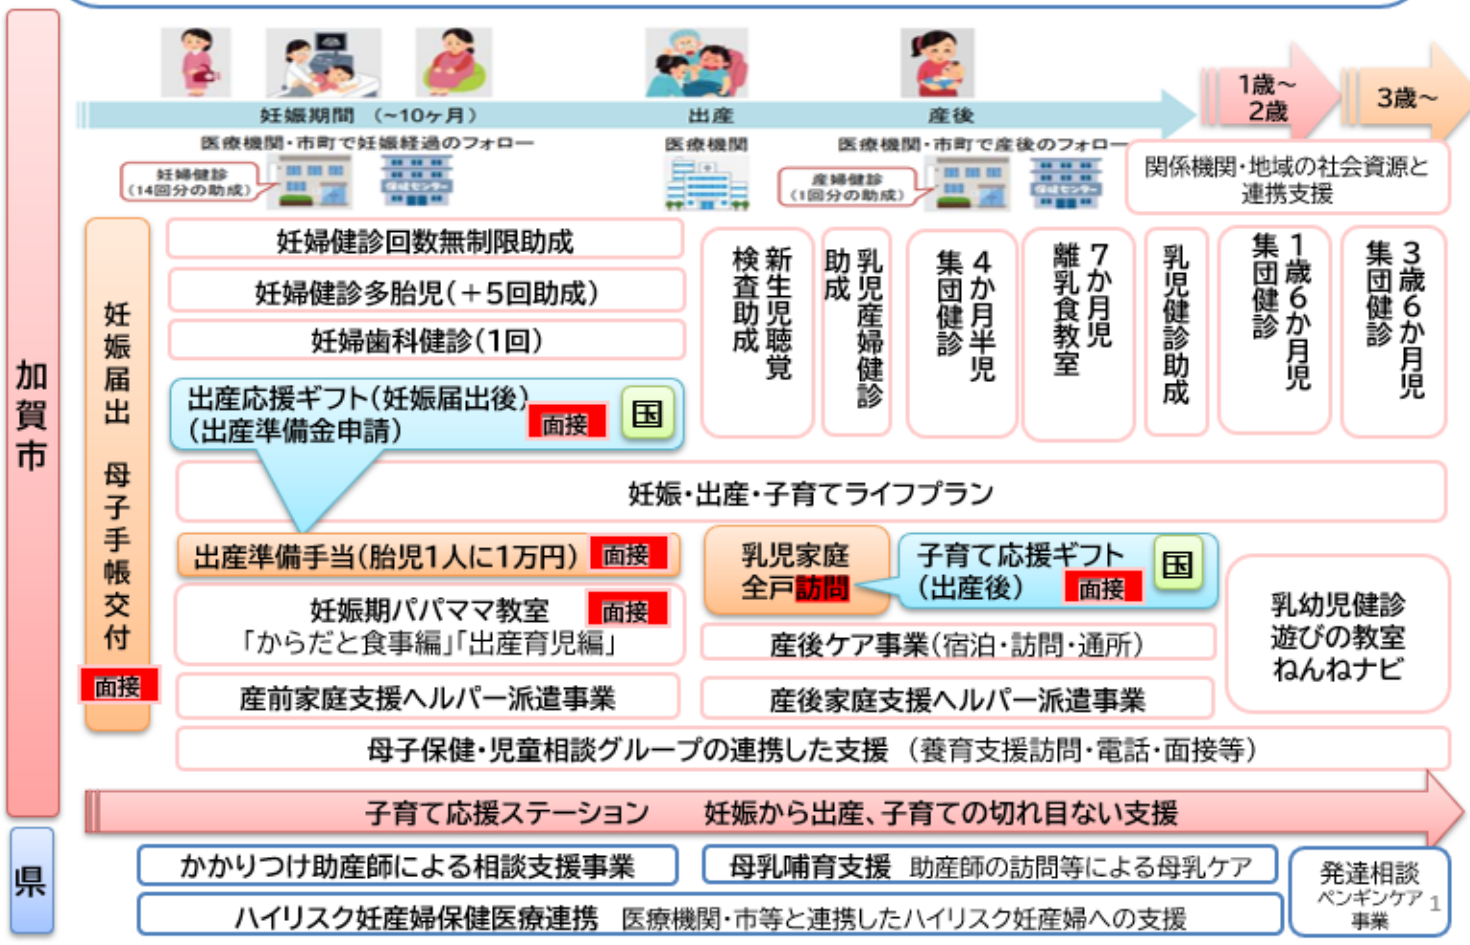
加賀市

妊娠期間 (~10ヶ月)
出産
産後
1歳~2歳
3歳~

医療機関・市町で妊娠経過のフォロー
医療機関
医療機関・市町で産後のフォロー

妊婦健診 (14回分の助成)
産婦健診 (1回分の助成)

関係機関・地域の社会資源と連携支援

妊娠届出 母子手帳交付
面接

妊婦健診回数無制限助成
妊婦健診多胎児(+5回助成)
妊婦歯科健診(1回)
出産応援ギフト(妊娠届出後)(出産準備金申請) 面接 国

新生児聴覚検査助成
乳児産婦健診助成
4か月半児集団健診
7か月児離乳食教室
乳児健診助成
1歳6か月児集団健診
3歳6か月児集団健診

妊娠・出産・子育てライフプラン

出産準備手当(胎児1人に1万円) 面接
乳児家庭全戸訪問
子育て応援ギフト(出産後) 面接 国
妊娠期パパママ教室 面接
「からだと食事編」「出産育児編」
産後ケア事業(宿泊・訪問・通所)
乳幼児健診
遊びの教室
ねんねナビ
産前家庭支援ヘルパー派遣事業
産後家庭支援ヘルパー派遣事業

母子保健・児童相談グループの連携した支援 (養育支援訪問・電話・面接等)

子育て応援ステーション 妊娠から出産、子育ての切れ目ない支援

県

かかりつけ助産師による相談支援事業
母乳哺育支援 助産師の訪問等による母乳ケア
発達相談 ペンギンケア事業
ハイリスク妊産婦保健医療連携 医療機関・市等と連携したハイリスク妊産婦への支援

1